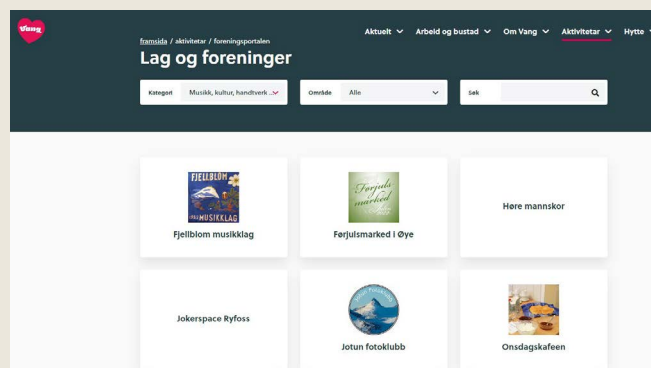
Vang

framsida / aktivitetar / foreningsportalen

Lag og foreninger

Aktuelt Arbeid og bustad Om Vang Aktivitetar Hytte

Kategori Musikk, kultur, handverk ...

Område Alle

Søk

FJELLBLOM MUSIKKLAG

Fjellblom musikklag

Førjuls marked

Førjulsmarked i Øye

Høre mannskor

Jokerspace Ryfoss

Jotun fotoklubb

Onsdagskafeen